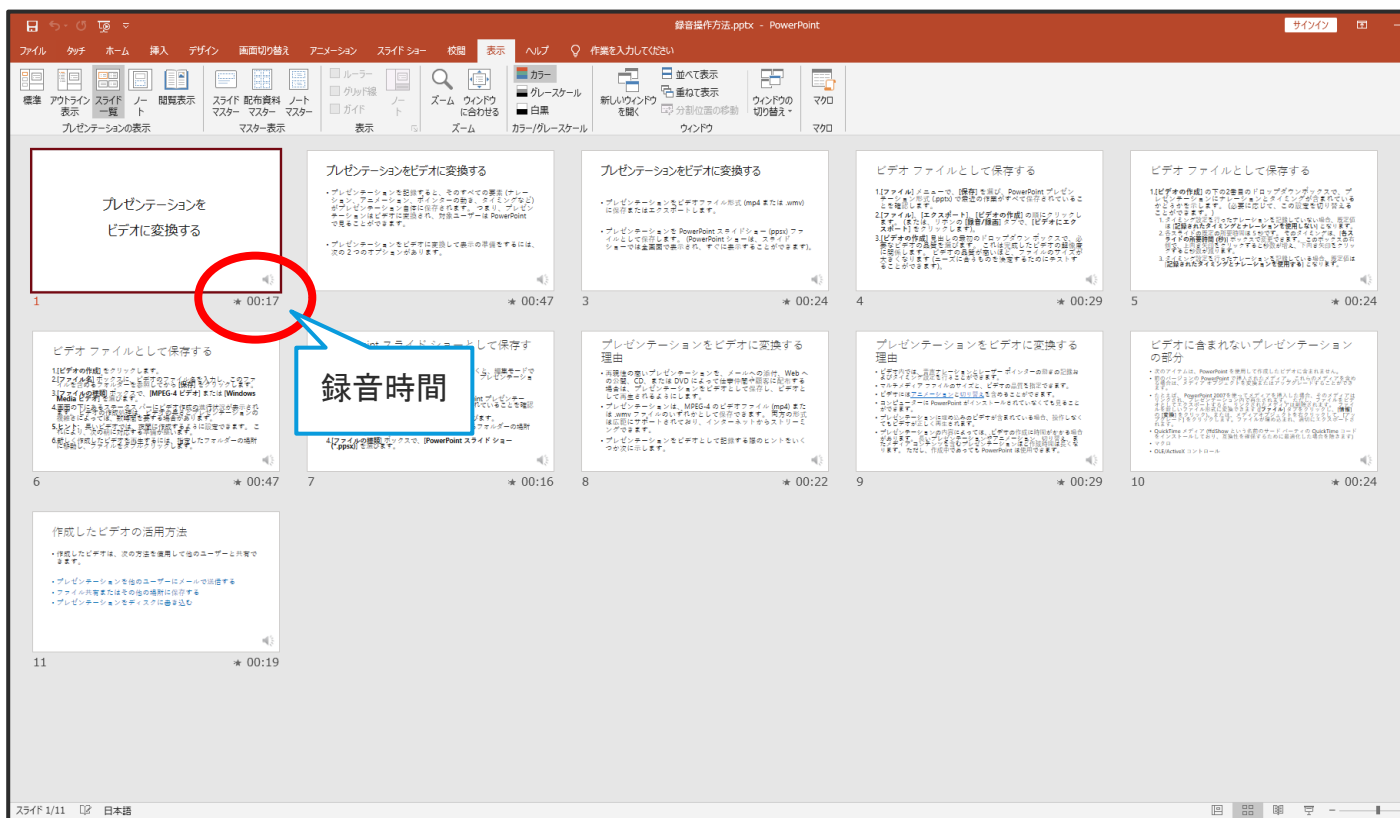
録音操作方法.pptx - PowerPoint

サインイン

ファイル タッチ ホーム 挿入 デザイン 画面切り替え アニメーション スライド ショー 校閲 表示 ヘルプ 作業を入力してください

標準 アウトライン表示 スライド一覧 ノート 閲覧表示
プレゼンテーションの表示
スライドマスター 配布資料マスター ノートマスター
マスター表示
ルーラー グリッド線 ガイド ノート
表示
ズーム ウィンドウに合わせる
ズーム
カラー グレースケール 白黒
カラー/グレースケール
新しいウィンドウを開く 並べて表示 重ねて表示 分割位置の移動 ウィンドウの切り替え
ウィンドウ
マクロ
マクロ

プレゼンテーションを
ビデオに変換する

1 00:17

プレゼンテーションをビデオに変換する

2 00:47

プレゼンテーションをビデオに変換する

3 00:24

ビデオ ファイルとして保存する

4 00:29

ビデオ ファイルとして保存する

5 00:24

ビデオ ファイルとして保存する

6 00:47

録音時間

7 00:16

プレゼンテーションをビデオに変換する理由

8 00:22

プレゼンテーションをビデオに変換する理由

9 00:29

ビデオに含まれないプレゼンテーションの部分

10 00:24

作成したビデオの活用方法

• 作成したビデオは、次の方法を使用して他のユーザーと共有できます。
• プレゼンテーションを他のユーザーにメールで送信する
• ファイル共有または他の場所に保存する
• プレゼンテーションをディスクに書き込む

11 00:19

スライド 1/11 日本語